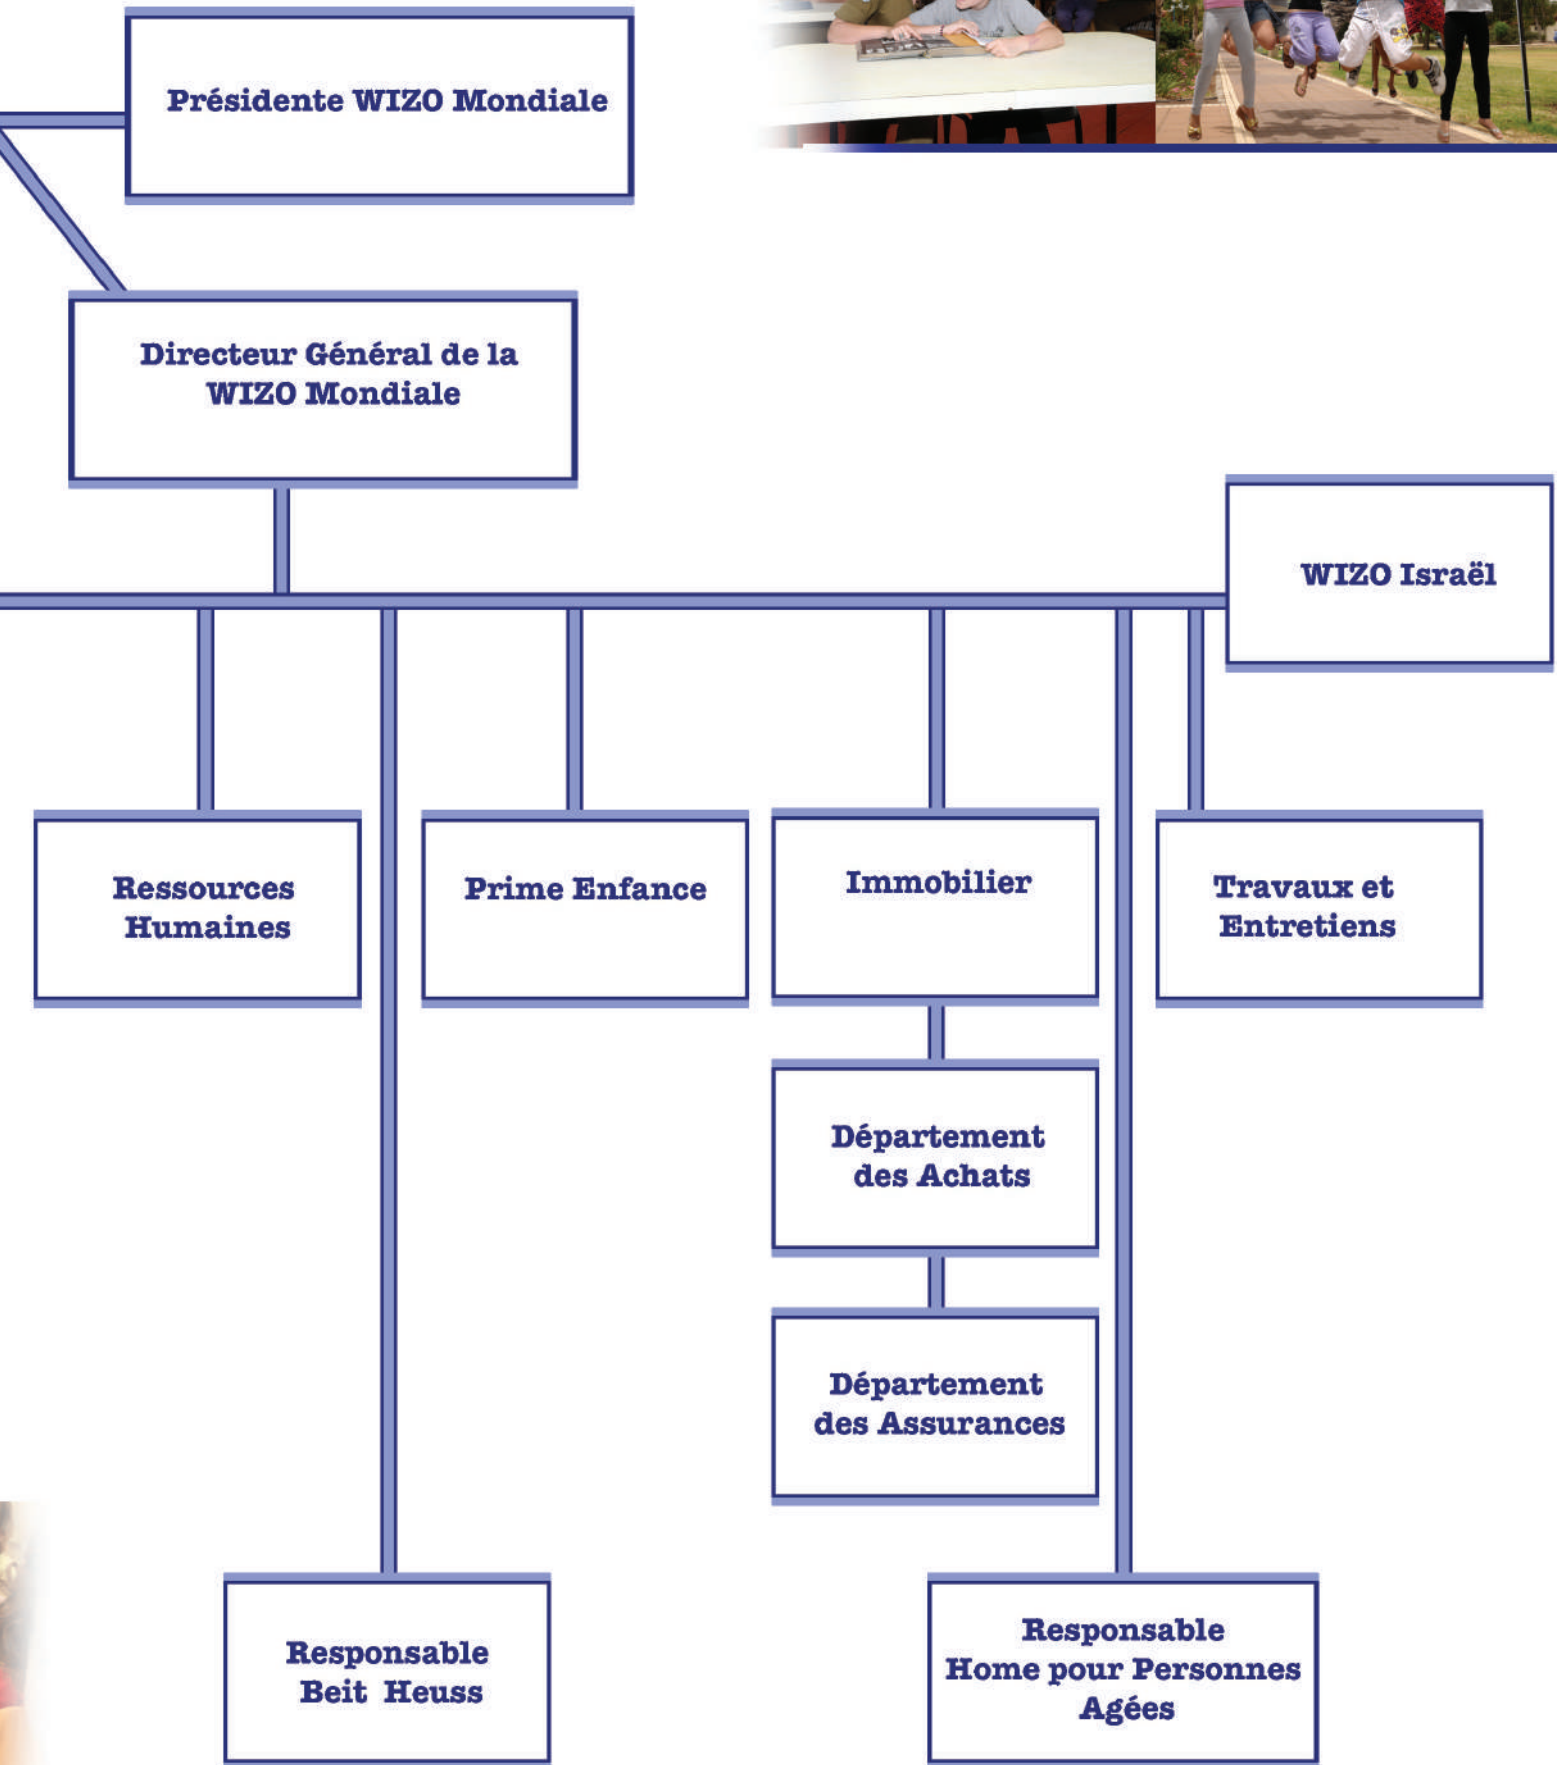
Présidente WIZO Mondiale

Directeur Général de la WIZO Mondiale

WIZO Israël

Ressources Humaines

Prime Enfance

Immobilier

Travaux et Entretiens

Département des Achats

Département des Assurances

Responsable Beit Heuss

Responsable Home pour Personnes Agées